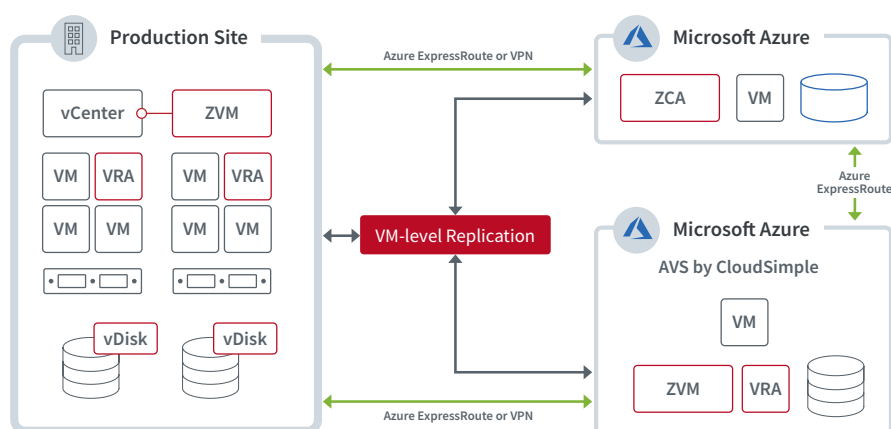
Production Site

Azure ExpressRoute or VPN

Microsoft Azure

vCenter

ZVM

ZCA

VM

VM

VRA

VM

VRA

VM

VM

VM

VM

Azure ExpressRoute

VM-level Replication

Microsoft Azure

AVS by CloudSimple

VM

vDisk

vDisk

ZVM

VRA

Azure ExpressRoute or VPN